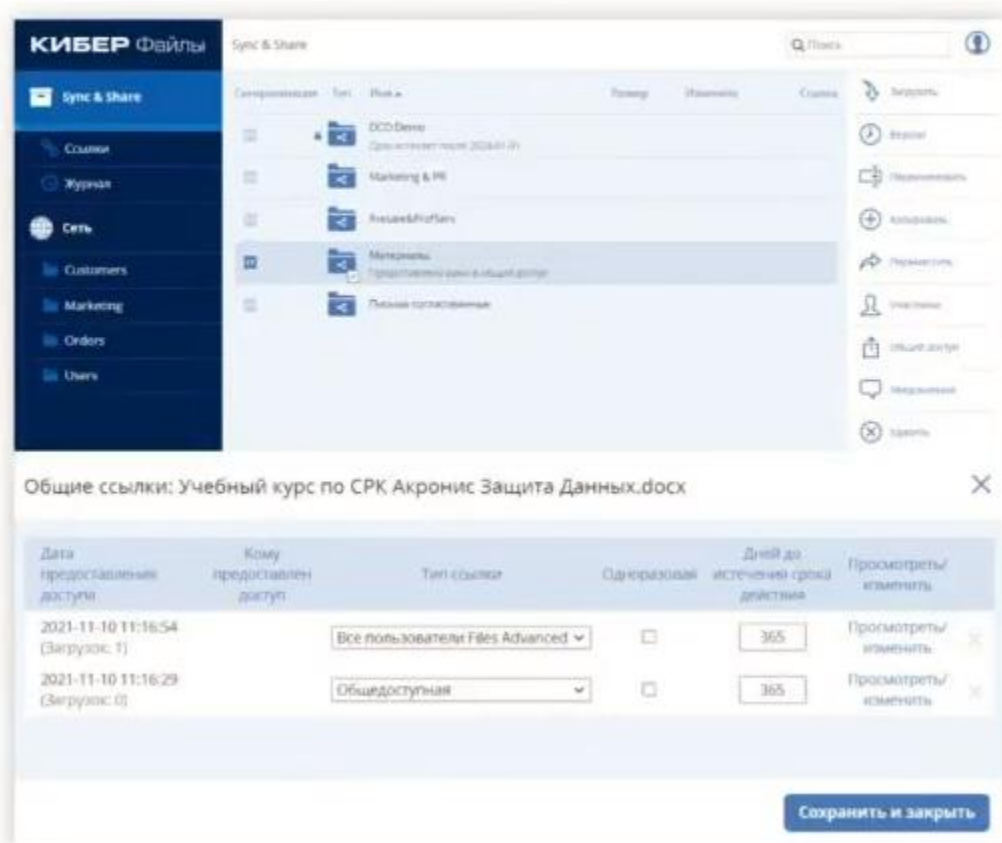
КИБЕР Файлы

Sync & Share

Q Поиск

Sync & Share

Ссылки

Журнал

Сеть

Customers

Marketing

Orders

Users

Синхронизация Тип Имя Размер Изменено Ссылка

DCO Demo
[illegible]

Marketing & PR

Presale&Profiles

Материалы
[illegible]

Письма согласованные

Загрузить

Версии

Переименовать

Копировать

Переместить

Участники

Общий доступ

Уведомления

Удалить

Общие ссылки: Учебный курс по СРК Акронис Защита Данных.docx

| Дата предоставления доступа | Кому предоставлен доступ | Тип ссылки | Одноразовая | Дней до истечения срока действия | Просмотреть/ изменить |
|---|---|---|---|---|---|
| 2021-11-10 11:16:54 (Загрузок: 1) | | Все пользователи Files Advanced | | 365 | Просмотреть/ изменить |
| 2021-11-10 11:16:29 (Загрузок: 0) | | Общедоступная | | 365 | Просмотреть/ изменить |

Сохранить и закрыть